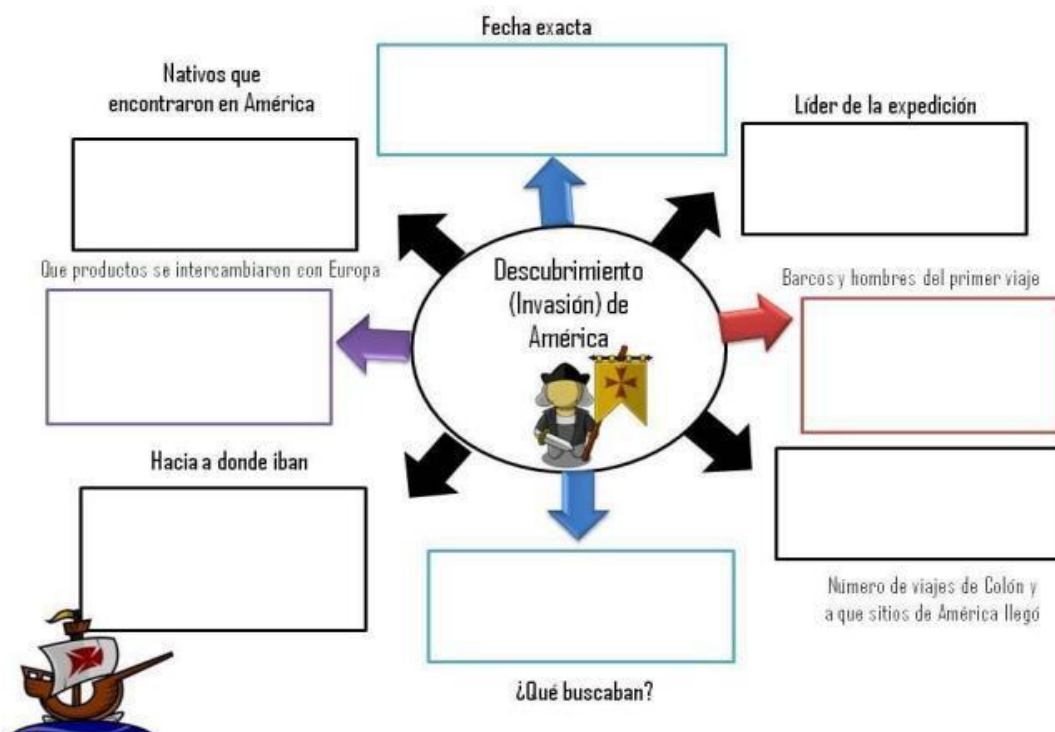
Fecha exacta

Nativos que encontraron en América

Líder de la expedición

Que productos se intercambiaron con Europa

Descubrimiento (Invasión) de América

Barcos y hombres del primer viaje

Hacia a donde iban

Número de viajes de Colón y a que sitios de América llegó

¿Qué buscaban?